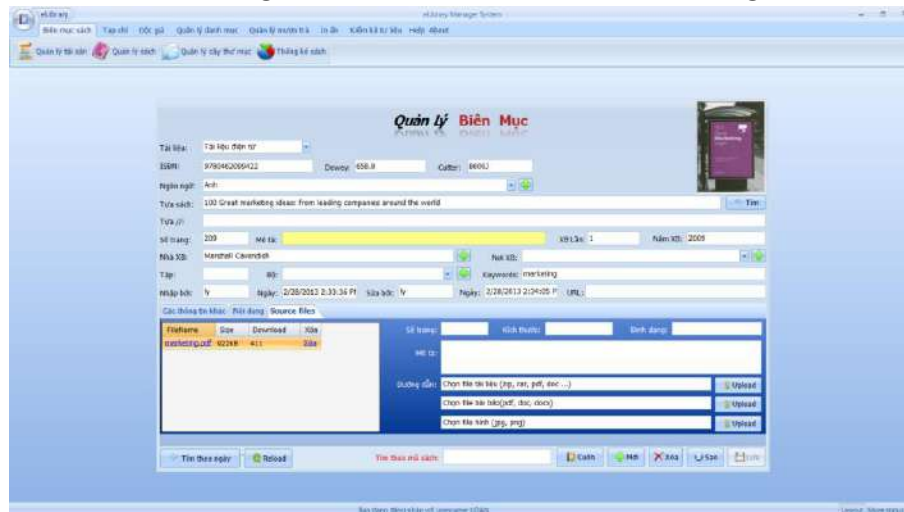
eLibrary

eLibrary Manager System

Biên mục sách | Tạp chí | Tác giả | Quản lý danh mục | Quản lý mượn trả | In ấn | Kiểm kê tư liệu | Help | About

Quản lý tài sản | Quản lý sách | Quản lý cây thư mục | Thống kê sách

Quản lý Biên Mục

Tài liệu: Tài liệu điện tử

ISBN: 9780462006422 Dewey: 658.8 Cutter: B006J

Ngôn ngữ: Anh

Tựa sách: 100 Great marketing ideas: from leading companies around the world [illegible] Tìm

Tựa //:

Số trang: 209 Mô tả: Xb Lần: 1 Năm XB: 2009

Nhà XB: Marshall Cavendish Nơi XB:

Tập: Bộ: Keywords: marketing

Nhập bởi: ly Ngày: 2/28/2013 2:33:36 PM Sửa bởi: ly Ngày: 2/28/2013 2:34:05 PM URL:

Các thông tin khác | Phiên dạng | Source files

| FileName | Size | Download | Xóa |
|---|---|---|---|
| marketing.pdf | 922KB | 411 | Xóa |

Số trang: Kích thước: Định dạng:

Mô tả:

Đường dẫn: Chọn file tài liệu (zip, rar, pdf, doc ...) Upload

Chọn file tài liệu(pdf, doc, docx) Upload

Chọn file hình (jpg, png) Upload

Tìm theo ngày | Reload | Tìm theo mã sách: | Cách | Mới | Xóa | Sửa | Lưu

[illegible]